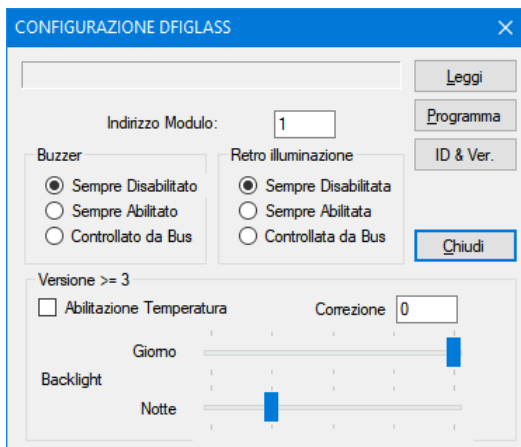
CONFIGURAZIONE DFIGLASS

Leggi

Programma

ID & Ver.

Chiudi

Indirizzo Modulo: 1

Buzzer
Sempre Disabilitato
Sempre Abilitato
Controllato da Bus

Retro illuminazione
Sempre Disabilitata
Sempre Abilitata
Controllata da Bus

Versione >= 3
Abilitazione Temperatura
Correzione 0

Giorno
Backlight
Notte